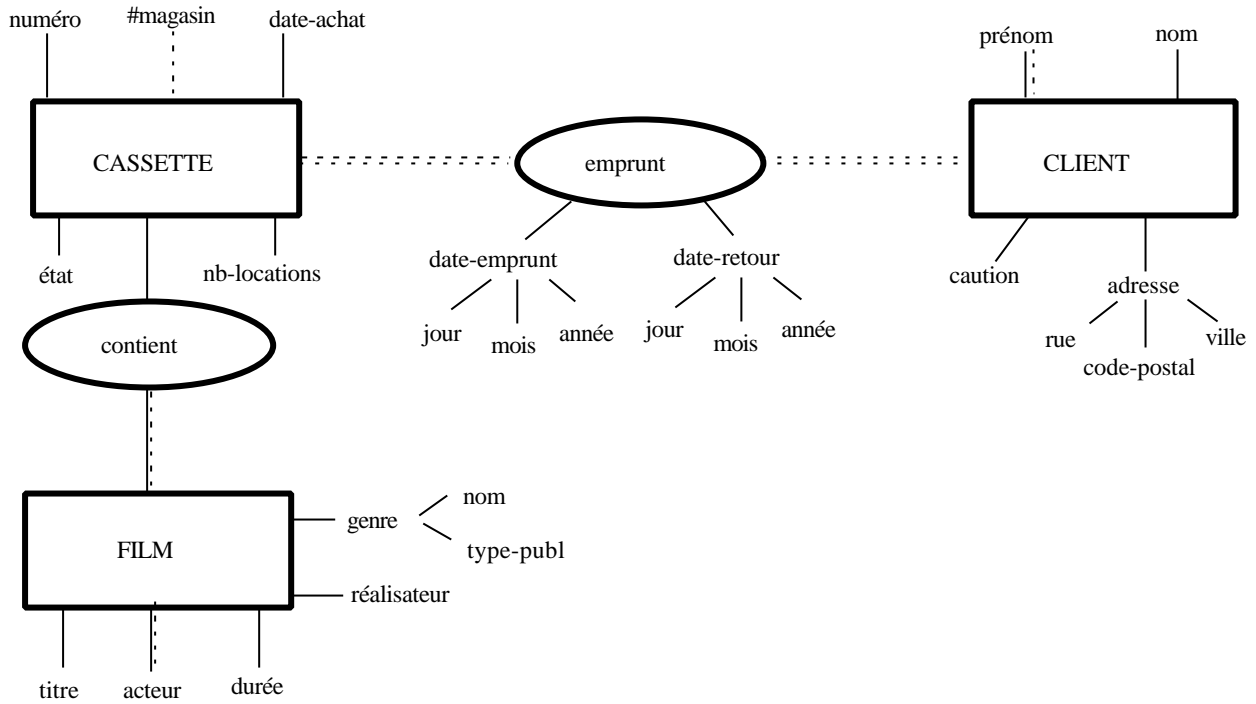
numéro
#magasin
date-achat
CASSETTE
état
nb-locations
emprunt
date-emprunt
jour
mois
année
date-retour
jour
mois
année
prénom
nom
CLIENT
caution
adresse
rue
code-postal
ville
contient
FILM
genre
nom
type-publ
réalisateur
titre
acteur
durée